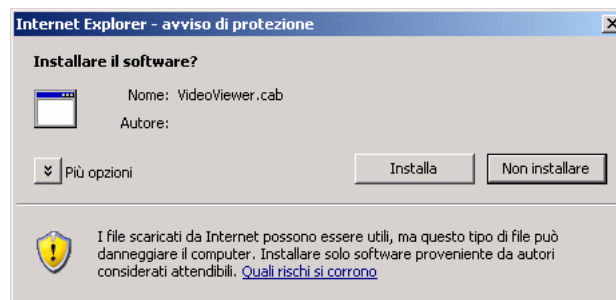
Internet Explorer - avviso di protezione

Installare il software?

Nome: VideoViewer.cab

Autore:

Più opzioni

Installa

Non installare

I file scaricati da Internet possono essere utili, ma questo tipo di file può danneggiare il computer. Installare solo software proveniente da autori considerati attendibili. Quali rischi si corrono